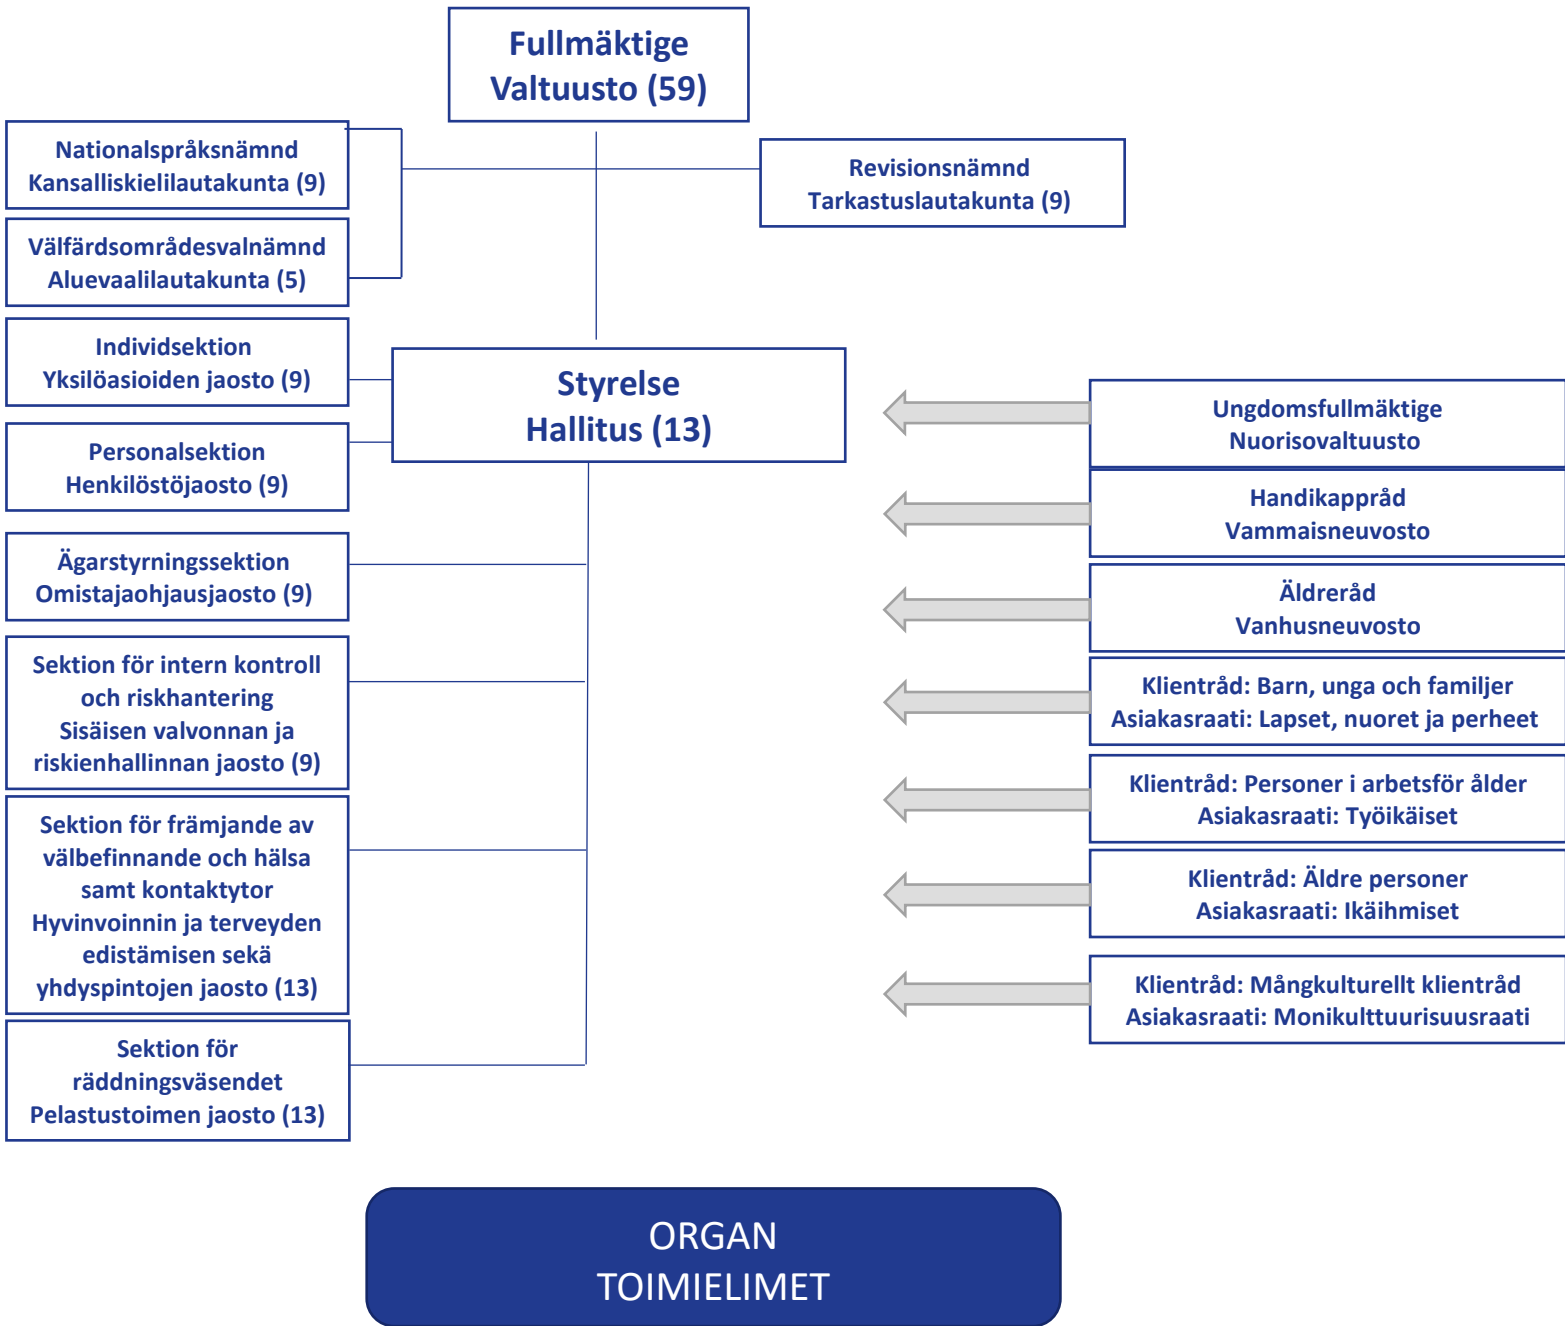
Fullmäktige
Valtuusto (59)

Nationalspråksnämnd
Kansalliskielilautakunta (9)

Välfärdsområdesvalnämnd
Aluevaalilautakunta (5)

Revisionsnämnd
Tarkastuslautakunta (9)

Individsektion
Yksilöasioiden jaosto (9)

Personalsektion
Henkilöstöjaosto (9)

Styrelse
Hallitus (13)

Ägarstyrningssektion
Omistajaohjausjaosto (9)

Sektion för intern kontroll och riskhantering
Sisäisen valvonnan ja riskienhallinnan jaosto (9)

Sektion för främjande av välbefinnande och hälsa samt kontaktytor
Hyvinvoinnin ja terveyden edistämisen sekä yhdyspintojen jaosto (13)

Sektion för räddningsväsendet
Pelastustoimen jaosto (13)

Ungdomsfullmäktige
Nuorisovaltuusto

Handikappråd
Vammaisneuvosto

Äldreråd
Vanhusneuvosto

Klientråd: Barn, unga och familjer
Asiakasraati: Lapset, nuoret ja perheet

Klientråd: Personer i arbetsför ålder
Asiakasraati: Työikäiset

Klientråd: Äldre personer
Asiakasraati: Ikäihmiset

Klientråd: Mångkulturellt klientråd
Asiakasraati: Monikulttuurisuusraati

ORGAN
TOIMIELIMET